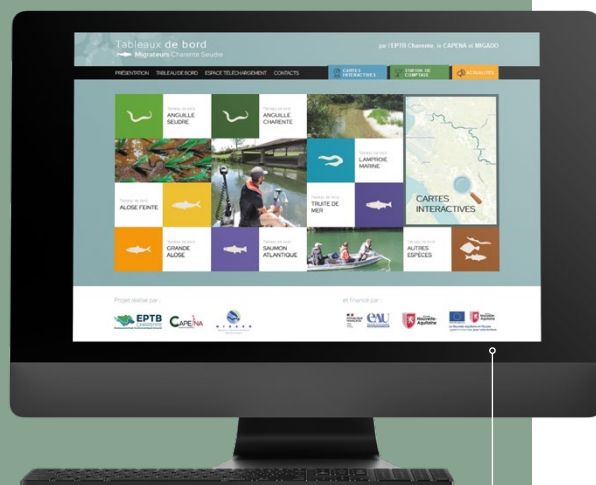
Tableaux de bord
Migrateurs Charente Seudre

par l'EPTB Charente, le CAPENA et MIGADO

PRÉSENTATION TABLEAUX DE BORD ESPACE TÉLÉCHARGEMENT CONTACTS

CARTES INTERACTIVES

STATION DE COMPTAGE

ACTUALITÉS

Tableau de bord
ANGUILLE SEUDRE

Tableau de bord
ANGUILLE CHARENTE

Tableau de bord
LAMPROIE MARINE

CARTES INTERACTIVES

Tableau de bord
ALOSE FEINTE

Tableau de bord
TRUITE DE MER

Tableau de bord
GRANDE ALOSE

Tableau de bord
SAUMON ATLANTIQUE

Tableau de bord
AUTRES ESPÈCES

Projet réalisé par :

EPTB CHARENTE

CAPENA

MIGADO

et financé par :

eau

Région Nouvelle-Aquitaine

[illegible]